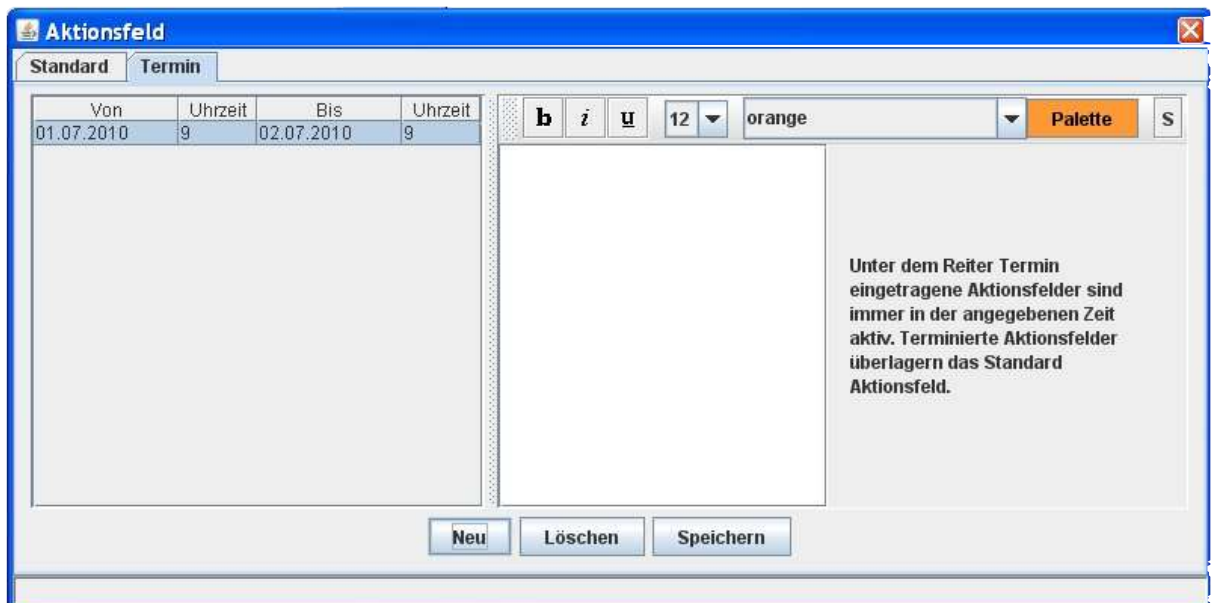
Aktionsfeld

Standard | Termin

| Von | Uhrzeit | Bis | Uhrzeit |
|---|---|---|---|
| 01.07.2010 | 9 | 02.07.2010 | 9 |

b i u 12 orange Palette S

Unter dem Reiter Termin eingetragene Aktionsfelder sind immer in der angegebenen Zeit aktiv. Terminierte Aktionsfelder überlagern das Standard Aktionsfeld.

Neu Löschen Speichern